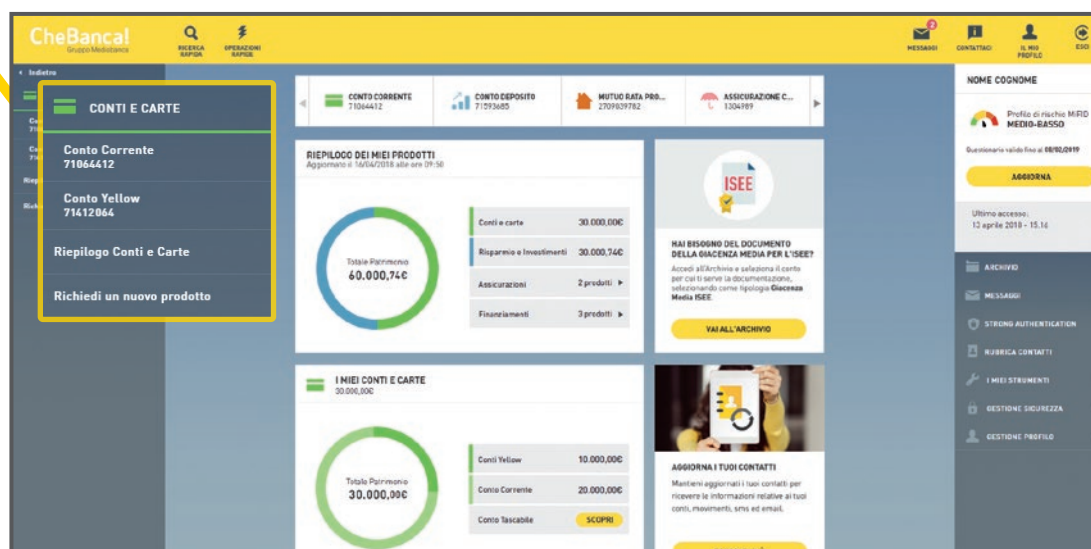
CheBanca!
Gruppo Mediobanca

RICERCA RAPIDA

OPERAZIONI RAPIDE

2
MESSAGGI

CONTATTACI

IL MIO PROFILO

ESCI

Indietro

CONTI E CARTE

Conto Corrente
71064412

Conto Yellow
71412064

Riepilogo Conti e Carte

Richiedi un nuovo prodotto

CONTO CORRENTE
71064412

CONTO DEPOSITO
71593685

MUTUO RATA PRO...
2709839782

ASSICURAZIONE C...
1304989

RIEPILOGO DEI MIEI PRODOTTI
Aggiornato il 16/04/2018 alle ore 09:50

Totale Patrimonio
60.000,74€

| | |
|---|---|
| Conti e carte | 30.000,00€ |
| Risparmio e Investimenti | 30.000,74€ |
| Assicurazioni | 2 prodotti |
| Finanziamenti | 3 prodotti |

ISEE

HAI BISOGNO DEL DOCUMENTO DELLA GIACENZA MEDIA PER L'ISEE?
Accedi all'Archivio e seleziona il conto per cui ti serve la documentazione, selezionando come tipologia Giacenza Media ISEE

VAI ALL'ARCHIVIO

I MIEI CONTI E CARTE
30.000,00€

Totale Patrimonio
30.000,00€

| | |
|---|---|
| Conti Yellow | 10.000,00€ |
| Conto Corrente | 20.000,00€ |
| Conto Tascabile | SCOPRI |

AGGIORNA I TUOI CONTATTI
Mantieni aggiornati i tuoi contatti per ricevere le informazioni relative ai tuoi conti, movimenti, sms ed email.

NOME COGNOME

Profilo di rischio MiFID
MEDIO-BASSO

Questionario valido fino al 08/02/2019

AGGIORNA

Ultimo accesso:
13 aprile 2018 - 15.16

ARCHIVIO
MESSAGGI
STRONG AUTHENTICATION
RUBRICA CONTATTI
I MIEI STRUMENTI
GESTIONE SICUREZZA
GESTIONE PROFILO